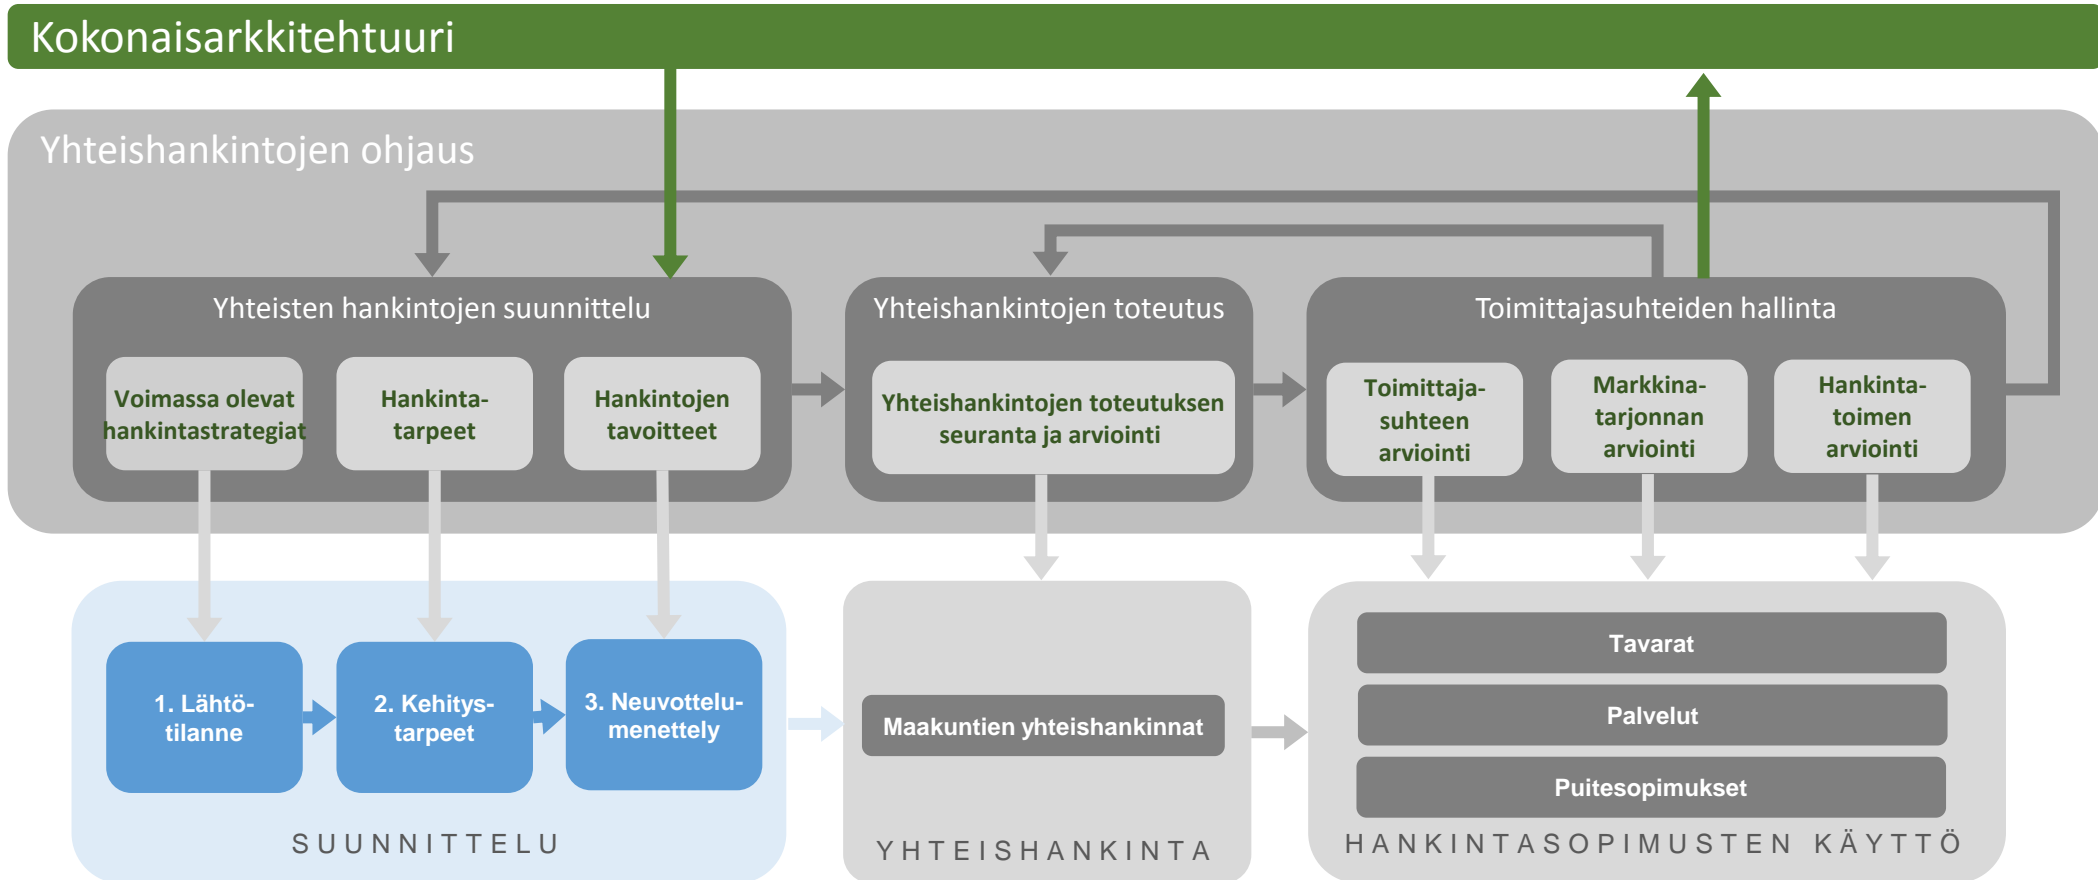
Kokonaisarkkitehtuuri

Yhteishankintojen ohjaus

Yhteisten hankintojen suunnittelu

Voimassa olevat hankintastrategiat

Hankintatarpeet

Hankintojen tavoitteet

Yhteishankintojen toteutus

Yhteishankintojen toteutuksen seuranta ja arviointi

Toimittajasuhteiden hallinta

Toimittajasuhteen arviointi

Markkinatarjonnan arviointi

Hankintatoimen arviointi

1. Lähtötilanne

2. Kehitystarpeet

3. Neuvottelumenettely

SUUNNITTELU

Maakuntien yhteishankinnat

YHTEISHANKINTA

Tavarat

Palvelut

Puitesopimukset

HANKINTASOPIMUSTEN KÄYTTÖ